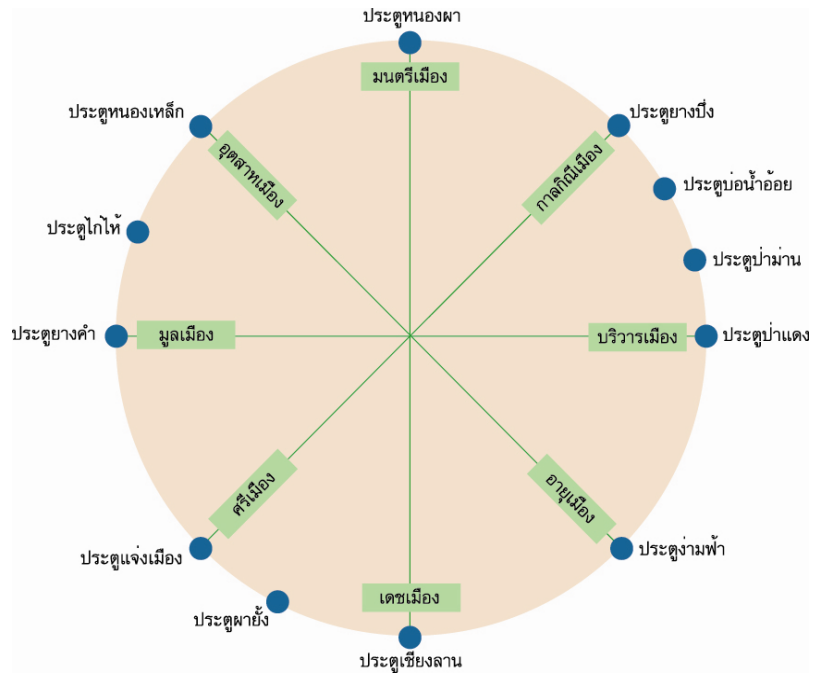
ประตูหนองผา

มนตรีเมือง

ประตูหนองเหล็ก

อุตสาหเมือง

ประตูยางปึ่ง

กาลกิณีเมือง

ประตูบ่อน้ำอ้อย

ประตูไกไห้

ประตูป่าม่าน

ประตูยางคำ

มูลเมือง

บริวารเมือง

ประตูป่าแดง

ศรีเมือง

อายุเมือง

ประตูแจ่งเมือง

ประตูง่ามฟ้า

ประตูผายั้ง

เดชเมือง

ประตูเชียงลาน